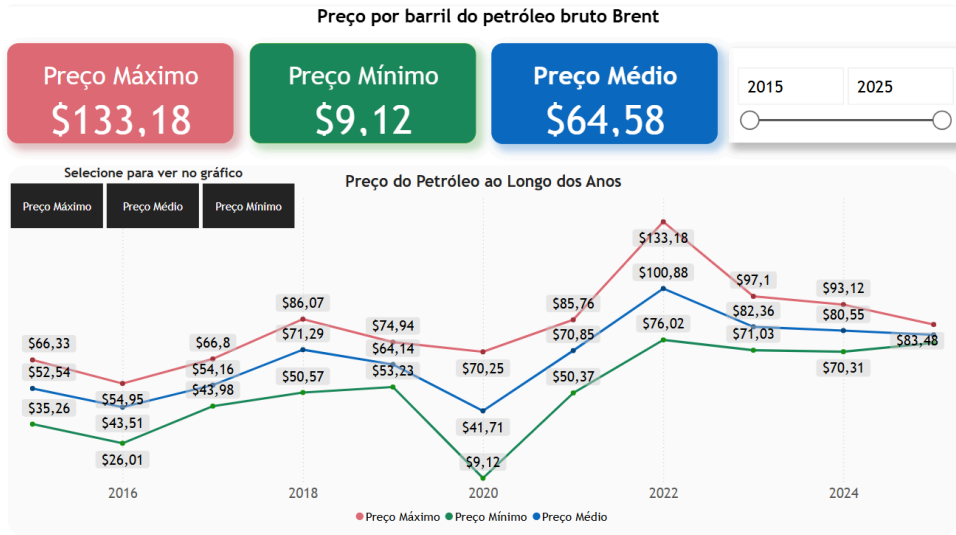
Preço por barril do petróleo bruto Brent

Preço Máximo
$133,18

Preço Mínimo
$9,12

Preço Médio
$64,58

2015
2025

Selecione para ver no gráfico

Preço Máximo
Preço Médio
Preço Mínimo

Preço do Petróleo ao Longo dos Anos

$133,18
$100,88
$97,1
$93,12
$86,07
$85,76
$82,36
$80,55
$76,02
$74,94
$71,29
$71,03
$66,33
$66,8
$64,14
$70,85
$83,48
$52,54
$54,95
$54,16
$53,23
$70,25
$70,31
$50,57
$50,37
$43,98
$35,26
$43,51
$41,71
$26,01
$9,12

2016
2018
2020
2022
2024

Preço Máximo
Preço Mínimo
Preço Médio